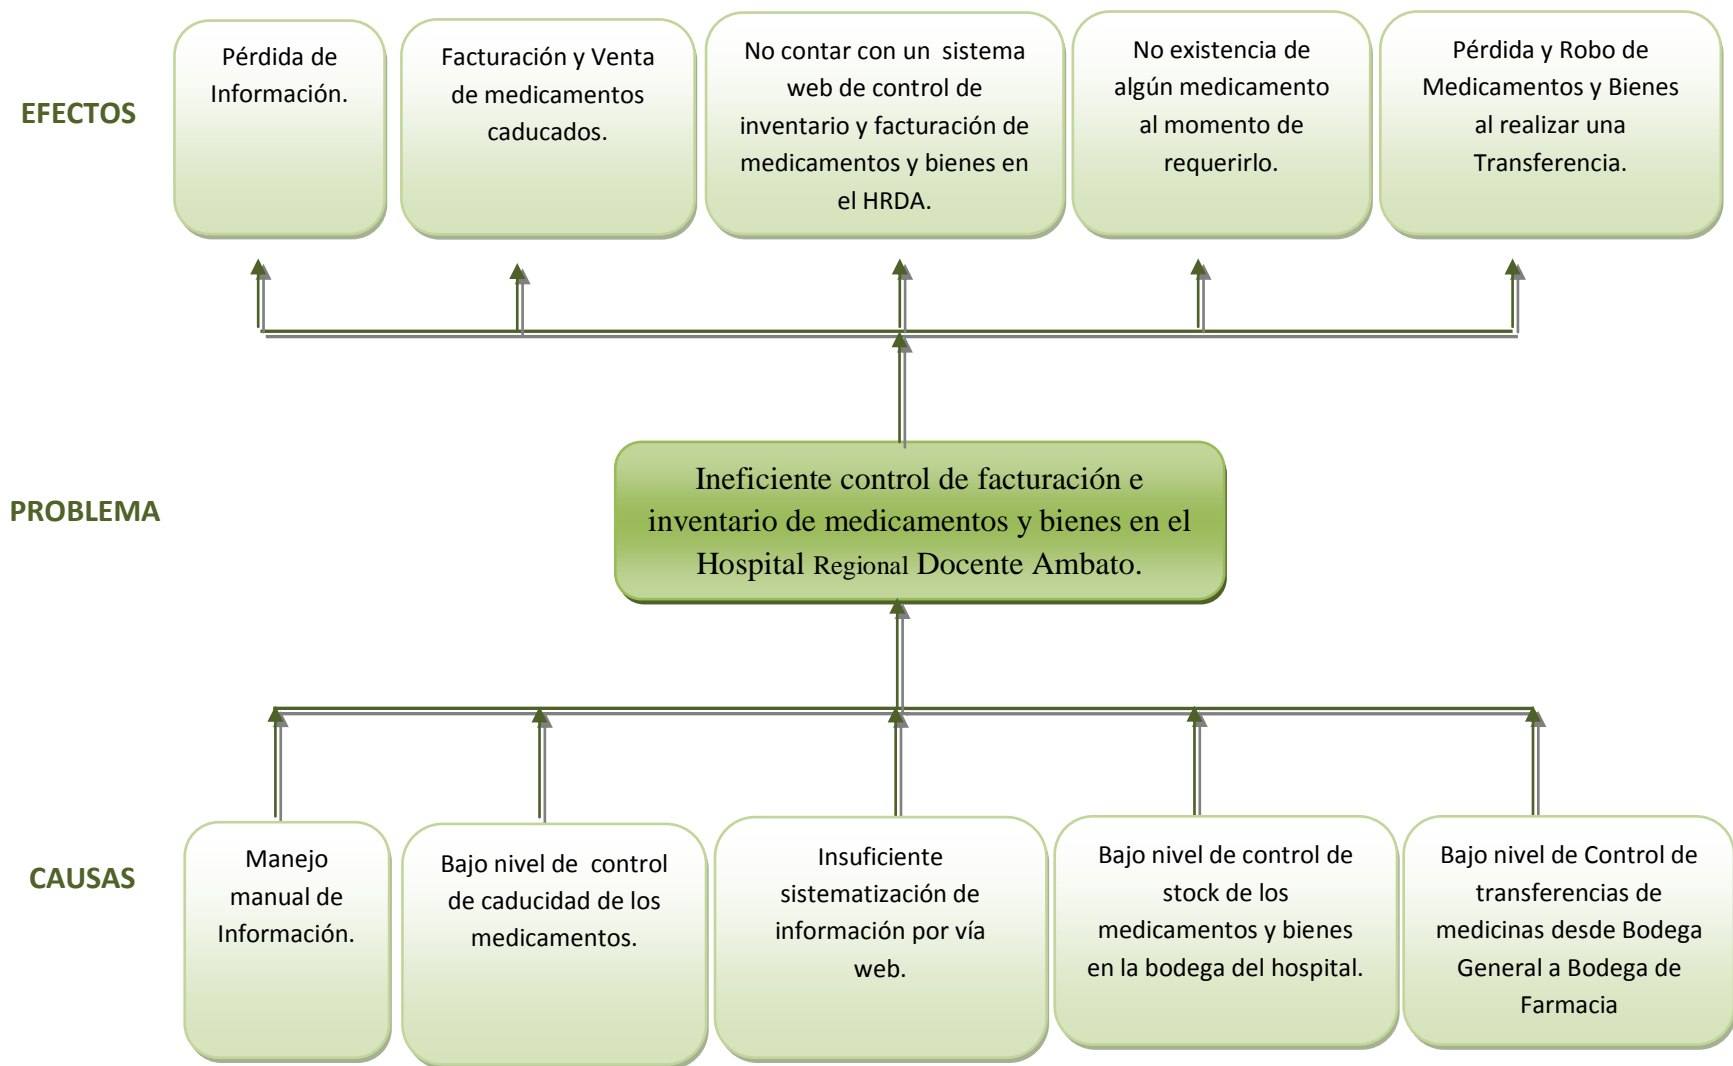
EFECTOS

Pérdida de Información.

Facturación y Venta de medicamentos caducados.

No contar con un sistema web de control de inventario y facturación de medicamentos y bienes en el HRDA.

No existencia de algún medicamento al momento de requerirlo.

Pérdida y Robo de Medicamentos y Bienes al realizar una Transferencia.

PROBLEMA

Ineficiente control de facturación e inventario de medicamentos y bienes en el Hospital Regional Docente Ambato.

CAUSAS

Manejo manual de Información.

Bajo nivel de control de caducidad de los medicamentos.

Insuficiente sistematización de información por vía web.

Bajo nivel de control de stock de los medicamentos y bienes en la bodega del hospital.

Bajo nivel de Control de transferencias de medicinas desde Bodega General a Bodega de Farmacia